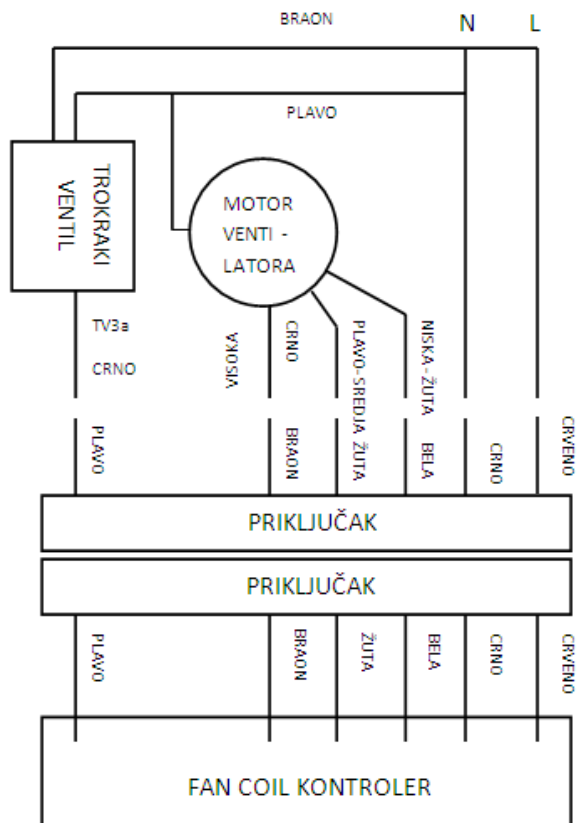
BRAON

N

L

PLAVO

TROKRAKI VENTIL

MOTOR VENTI - LATORA

TV3a

CRNO

VISOKA

CRNO

PLAVO-SREDJA ŽUTA

NISKA-ŽUTA

PLAVO

BRAON

BELA

CRNO

CRVENO

PRIKLJUČAK

PRIKLJUČAK

PLAVO

BRAON

ŽUTA

BELA

CRNO

CRVENO

FAN COIL KONTROLER